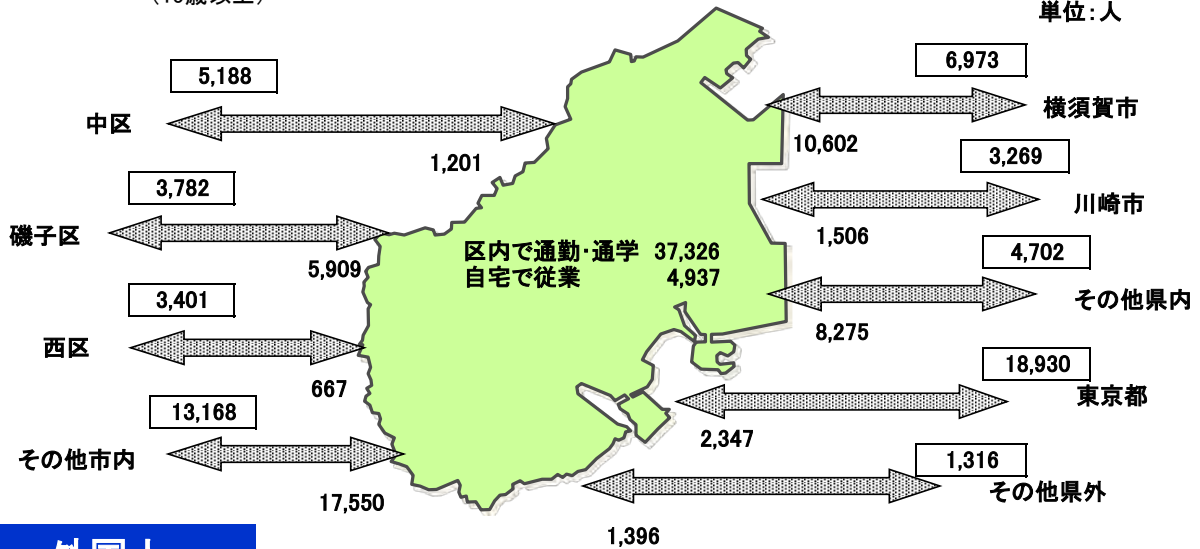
単位:人

5,188
中区
1,201

3,782
磯子区
5,909

3,401
西区
667

13,168
その他市内
17,550

区内で通勤・通学 37,326
自宅で従業 4,937

6,973
横須賀市
10,602

3,269
川崎市
1,506

4,702
その他県内
8,275

18,930
東京都
2,347

1,316
その他県外
1,396

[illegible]